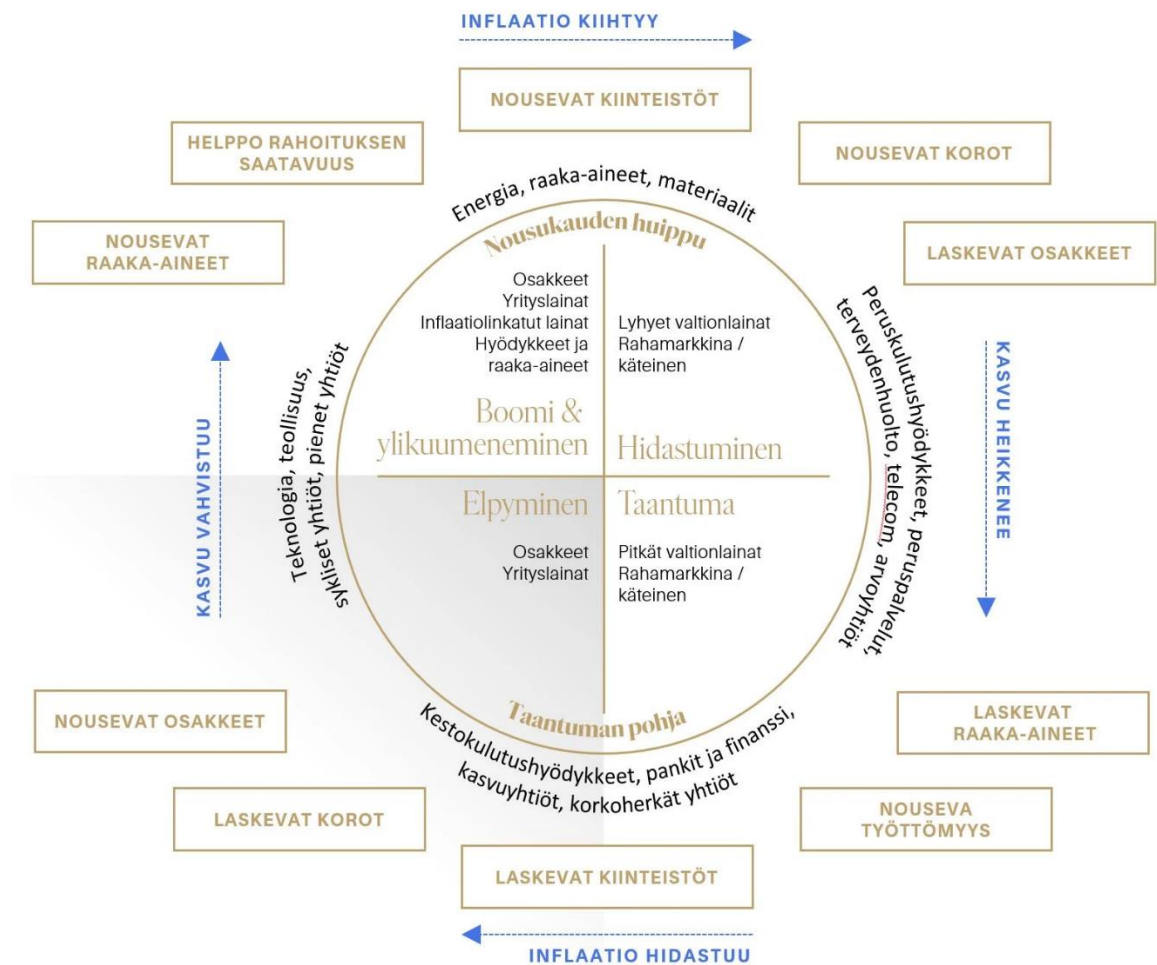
INFLAATIO KIIHTYY

NOUSEVAT KIINTEISTÖT

HELPPO RAHOITUKSEN SAATAVUUS

NOUSEVAT KOROT

Energia, raaka-aineet, materiaalit

Nousukauden huippu

NOUSEVAT RAAKA-AINEET

LASKEVAT OSAKKEET

Osakkeet
Yrityslainat
Inflaatiolinkatut lainat
Hyödykkeet ja raaka-aineet

Lyhyet valtionlainat
Rahamarkkina / käteinen

Peruskulutushyödykkeet, peruspalvelut, terveydenhuolto, telecom, arvoyhtiöt

KASVU HEIKKENEE

Teknologia, teollisuus, sykliset yhtiöt, pienet yhtiöt

KASVU VAHVISTUU

Boomi & ylikuumeneminen

Hidastuminen

Elpyminen

Taantuma

Osakkeet
Yrityslainat

Pitkät valtionlainat
Rahamarkkina / käteinen

NOUSEVAT OSAKKEET

Taantuman pohja

LASKEVAT RAAKA-AINEET

Kestokulutushyödykkeet, pankit ja finanssi, kasvuyhtiöt, korkoherkät yhtiöt

LASKEVAT KOROT

NOUSEVA TYÖTTÖMYYS

LASKEVAT KIINTEISTÖT

INFLAATIO HIDASTUU